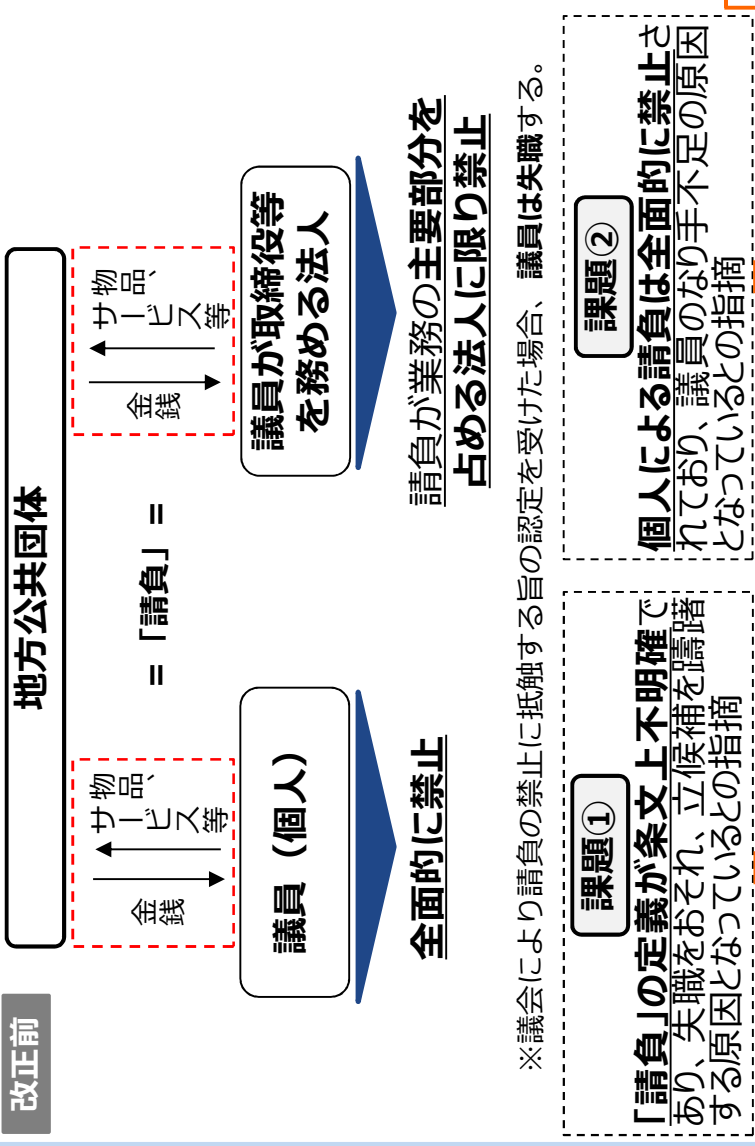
改正前

地方公共団体

金銭

物品、サービス等

＝「請負」＝

議員（個人）

全面的に禁止

金銭

物品、サービス等

議員が取締役等を務める法人

請負が業務の主要部分を占める法人に限り禁止

※議会により請負の禁止に抵触する旨の認定を受けた場合、議員は失職する。

課題①

「請負」の定義が条文上不明確であり、失職をおそれ、立候補を躊躇する原因となっているとの指摘

課題②

個人による請負は全面的に禁止されており、議員のなり手不足の原因となっているとの指摘